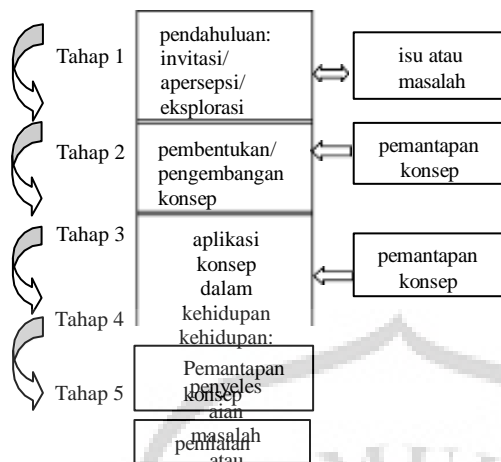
Tahap 1

pendahuluan: invitasi/ apersepsi/ eksplorasi

isu atau masalah

Tahap 2

pembentukan/ pengembangan konsep

pemantapan konsep

Tahap 3

aplikasi konsep dalam kehidupan kehidupan: penyeles aian masalah atau

pemantapan konsep

Tahap 4

Pemantapan konsep

Tahap 5

penilaian